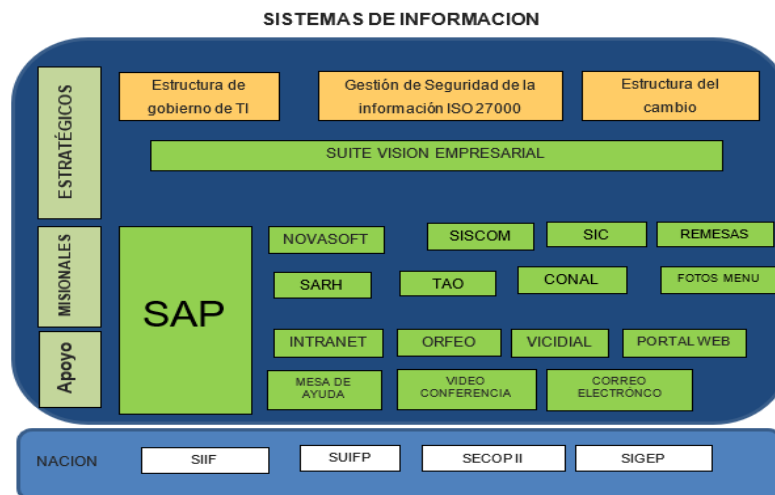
SISTEMAS DE INFORMACION

ESTRATÉGICOS

Estructura de gobierno de TI

Gestión de Seguridad de la información ISO 27000

Estructura del cambio

SUITE VISION EMPRESARIAL

MISIONALES

Apoyo

SAP

NOVASOFT

SISCOM

SIC

REMESAS

SARH

TAO

CONAL

FOTOS MENU

INTRANET

ORFEO

VICIDIAL

PORTAL WEB

MESA DE AYUDA

VIDEO CONFERENCIA

CORREO ELECTRÓNCO

NACION

SIIF

SUIFP

SECOP II

SIGEP